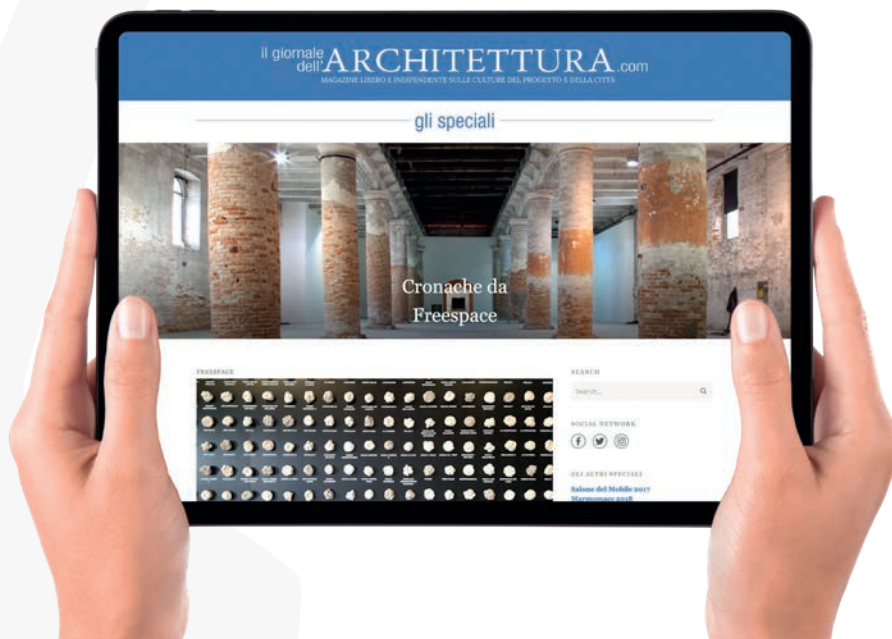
il giornale dell'ARCHITETTURA.com
MAGAZINE LIBERO E INDIPENDENTE SULLE CULTURE DEL PROGETTO E DELLA CITTÀ

gli speciali

Cronache da Freespace

FREESPACE

SEARCH

Search...

SOCIAL NETWORK

GLI ALTRI SPECIALI

Salone del Mobile 2017

Marmomacc 2018